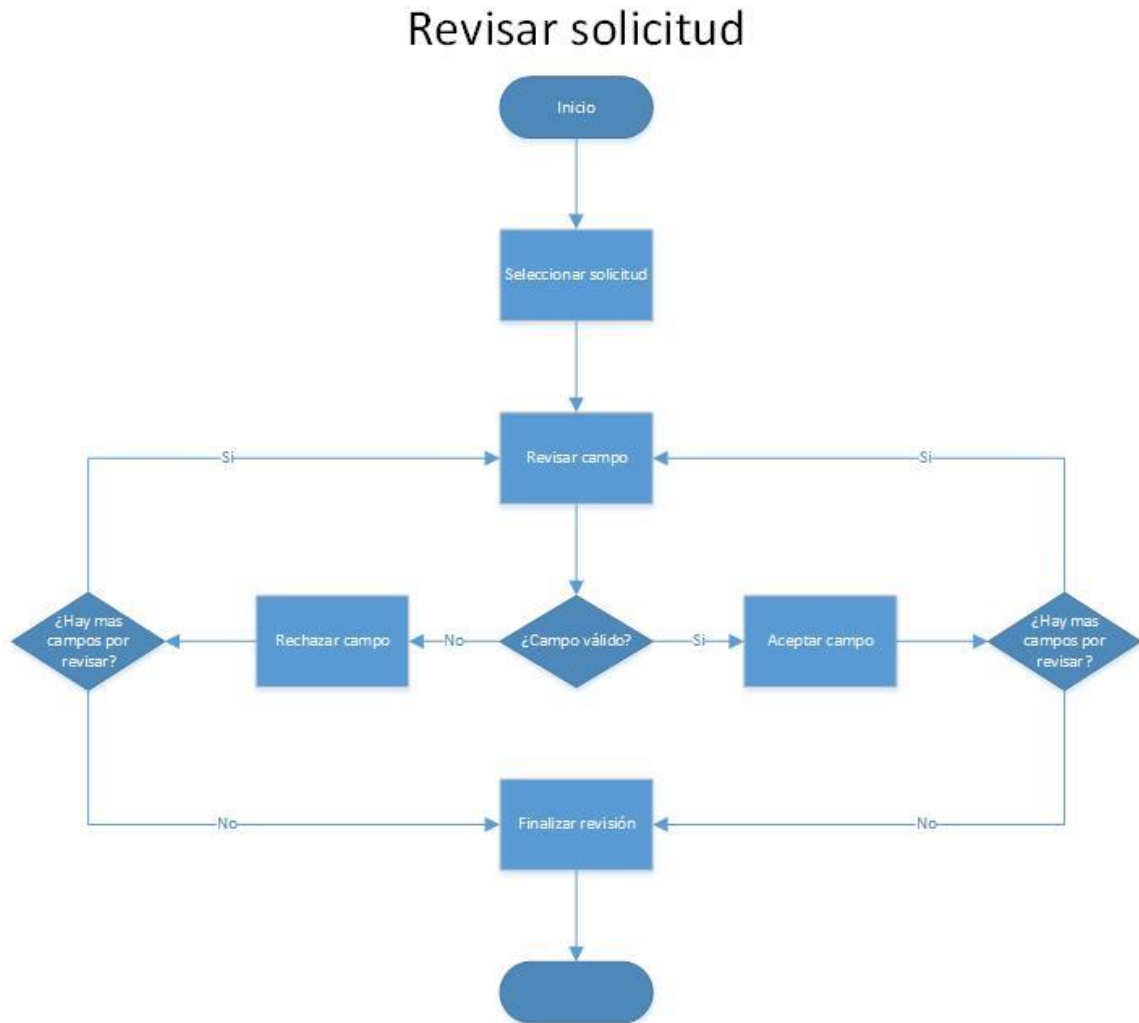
Revisar solicitud

Inicio

Seleccionar solicitud

Revisar campo

Si

Si

¿Hay mas campos por revisar?

Rechazar campo

No

¿Campo válido?

Si

Aceptar campo

¿Hay mas campos por revisar?

No

Finalizar revisión

No